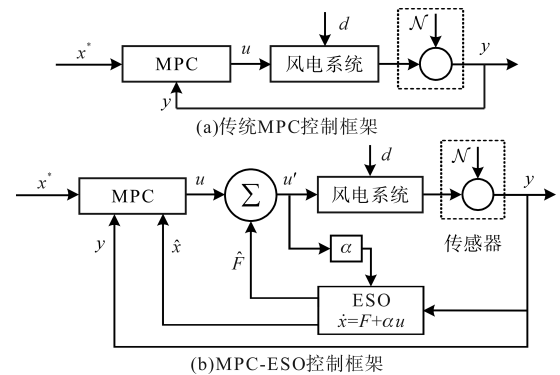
$x^*$

MPC

$u$

$d$

风电系统

$\mathcal{N}$

$y$

$y$

(a)传统MPC控制框架

$x^*$

MPC

$u$

$\Sigma$

$u'$

$d$

风电系统

$\mathcal{N}$

$y$

传感器

$y$

$\hat{x}$

$\hat{F}$

$\alpha$

ESO

$\dot{x}=F+\alpha u$

(b)MPC-ESO控制框架